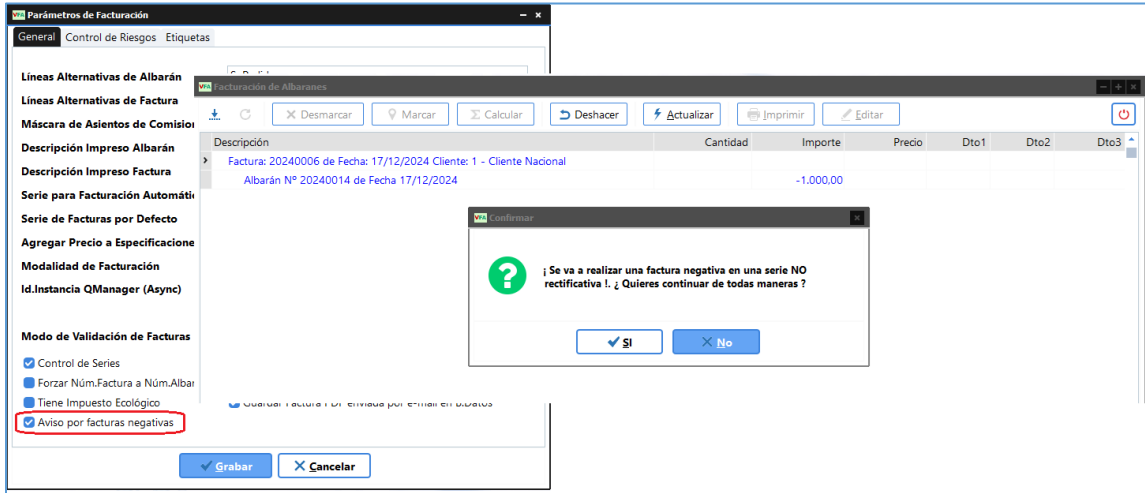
VFA Parámetros de Facturación

General | Control de Riesgos | Etiquetas

Líneas Alternativas de Albarán
Líneas Alternativas de Factura
Máscara de Asientos de Comisio
Descripción Impreso Albarán
Descripción Impreso Factura
Serie para Facturación Automáti
Serie de Facturas por Defecto
Agregar Precio a Especificacione
Modalidad de Facturación
Id.Instancia QManager (Async)

Modo de Validación de Facturas

Control de Series
Forzar Núm.Factura a Núm.Albar
Tiene Impuesto Ecológico
Aviso por facturas negativas

Guardar Factura PDF enviada por e-mail en B.Datos

Grabar | Cancelar

VFA Facturación de Albaranes

Desmarcar | Marcar | Calcular | Deshacer | Actualizar | Imprimir | Editar

| Descripción | Cantidad | Importe | Precio | Dto1 | Dto2 | Dto3 |
|---|---|---|---|---|---|---|
| Factura: 20240006 de Fecha: 17/12/2024 Cliente: 1 - Cliente Nacional | | | | | | |
| Albarán Nº 20240014 de Fecha 17/12/2024 | | -1.000,00 | | | | |

VFA Confirmar

¡ Se va a realizar una factura negativa en una serie NO rectificativa !. ¿ Quieres continuar de todas maneras ?

SI | No